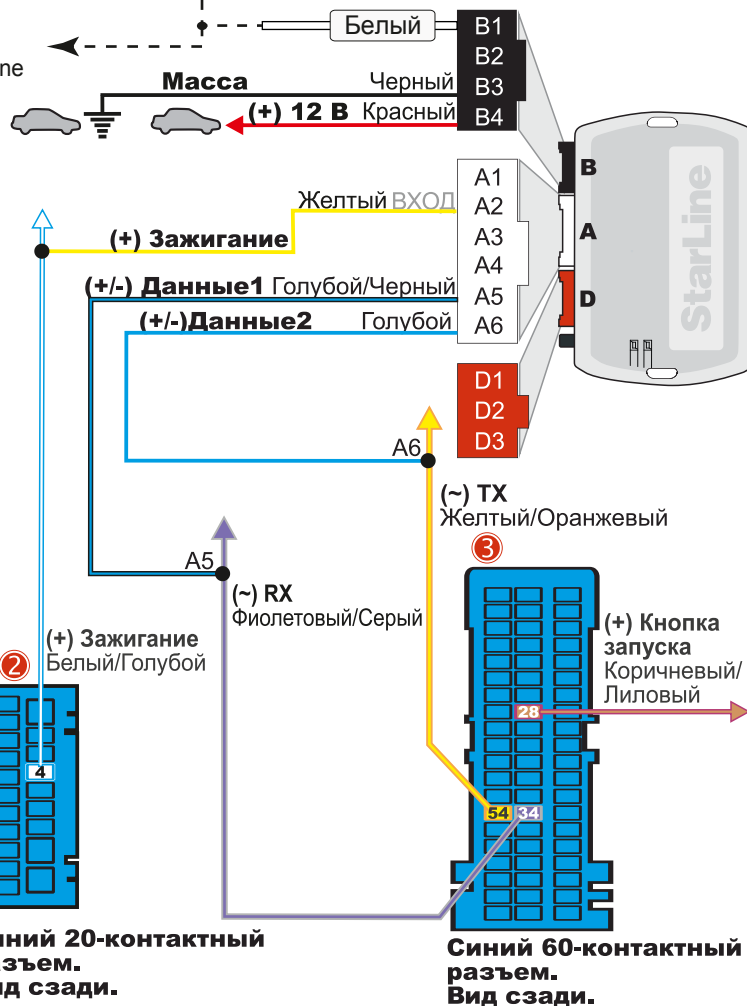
ne

Белый B1
B2
Масса Черный B3
(+) 12 В Красный B4

B
A
D
StarLine

Желтый ВХОД A1
A2
(+) Зажигание A3
A4
(+/-) Данные1 Голубой/Черный A5
(+/-)Данные2 Голубой A6

D1
D2
D3

A6
(~) TX
Желтый/Оранжевый
3

A5
(~) RX
Фиолетовый/Серый

(+) Зажигание
Белый/Голубой
2

(+) Кнопка запуска
Коричневый/ Лиловый

28
4
54 34

иний 20-контактный
азъем.
ид сзади.

Синий 60-контактный разъем. Вид сзади.